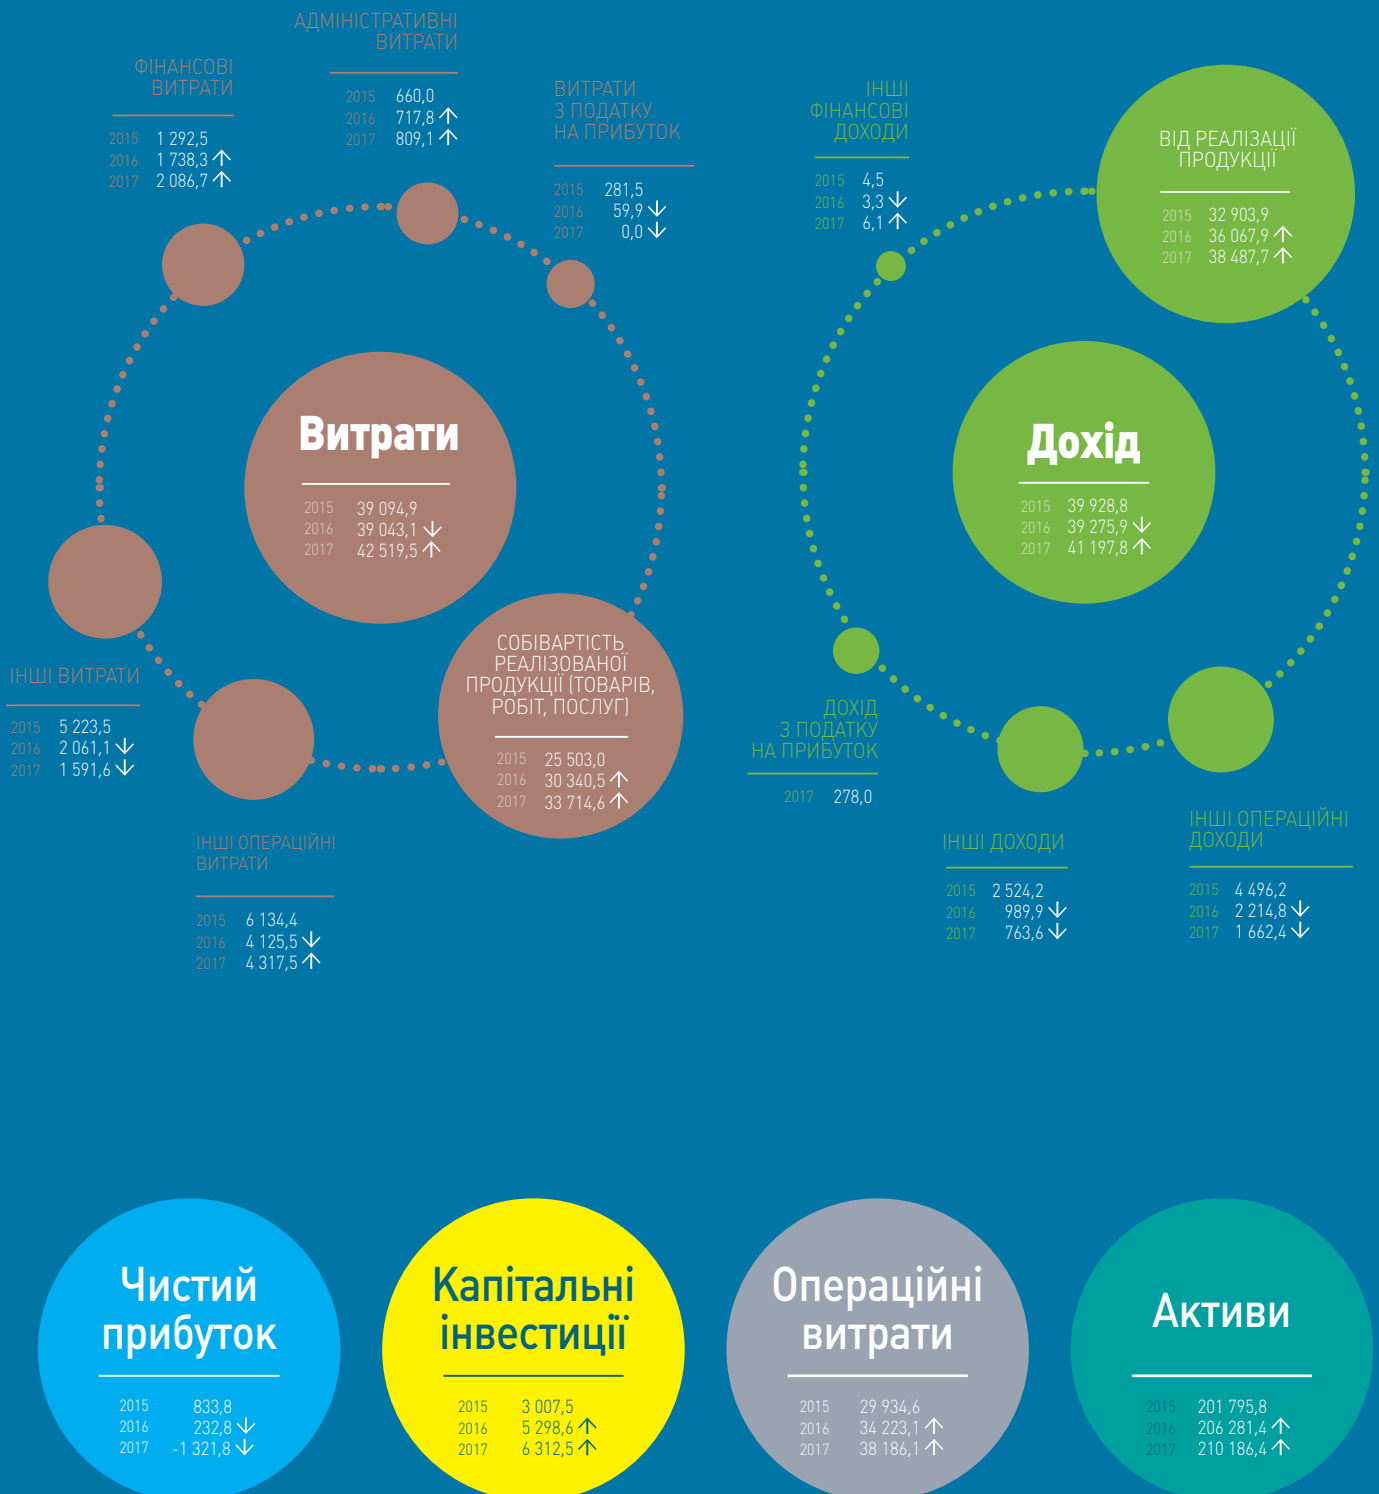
АДМІНІСТРАТИВНІ ВИТРАТИ
2015 660,0
2016 717,8 ↑
2017 809,1 ↑

ФІНАНСОВІ ВИТРАТИ
2015 1 292,5
2016 1 738,3 ↑
2017 2 086,7 ↑

ВИТРАТИ З ПОДАТКУ НА ПРИБУТОК
2015 281,5
2016 59,9 ↓
2017 0,0 ↓

ІНШІ ФІНАНСОВІ ДОХОДИ
2015 4,5
2016 3,3 ↓
2017 6,1 ↑

ВІД РЕАЛІЗАЦІЇ ПРОДУКЦІЇ
2015 32 903,9
2016 36 067,9 ↑
2017 38 487,7 ↑

Витрати
2015 39 094,9
2016 39 043,1 ↓
2017 42 519,5 ↑

Дохід
2015 39 928,8
2016 39 275,9 ↓
2017 41 197,8 ↑

ІНШІ ВИТРАТИ
2015 5 223,5
2016 2 061,1 ↓
2017 1 591,6 ↓

СОБІВАРТІСТЬ РЕАЛІЗОВАНОЇ ПРОДУКЦІЇ (ТОВАРІВ, РОБІТ, ПОСЛУГ)
2015 25 503,0
2016 30 340,5 ↑
2017 33 714,6 ↑

ДОХІД З ПОДАТКУ НА ПРИБУТОК
2017 278,0

ІНШІ ОПЕРАЦІЙНІ ВИТРАТИ
2015 6 134,4
2016 4 125,5 ↓
2017 4 317,5 ↑

ІНШІ ДОХОДИ
2015 2 524,2
2016 989,9 ↓
2017 763,6 ↓

ІНШІ ОПЕРАЦІЙНІ ДОХОДИ
2015 4 496,2
2016 2 214,8 ↓
2017 1 662,4 ↓

Чистий прибуток
2015 833,8
2016 232,8 ↓
2017 -1 321,8 ↓

Капітальні інвестиції
2015 3 007,5
2016 5 298,6 ↑
2017 6 312,5 ↑

Операційні витрати
2015 29 934,6
2016 34 223,1 ↑
2017 38 186,1 ↑

Активи
2015 201 795,8
2016 206 281,4 ↑
2017 210 186,4 ↑